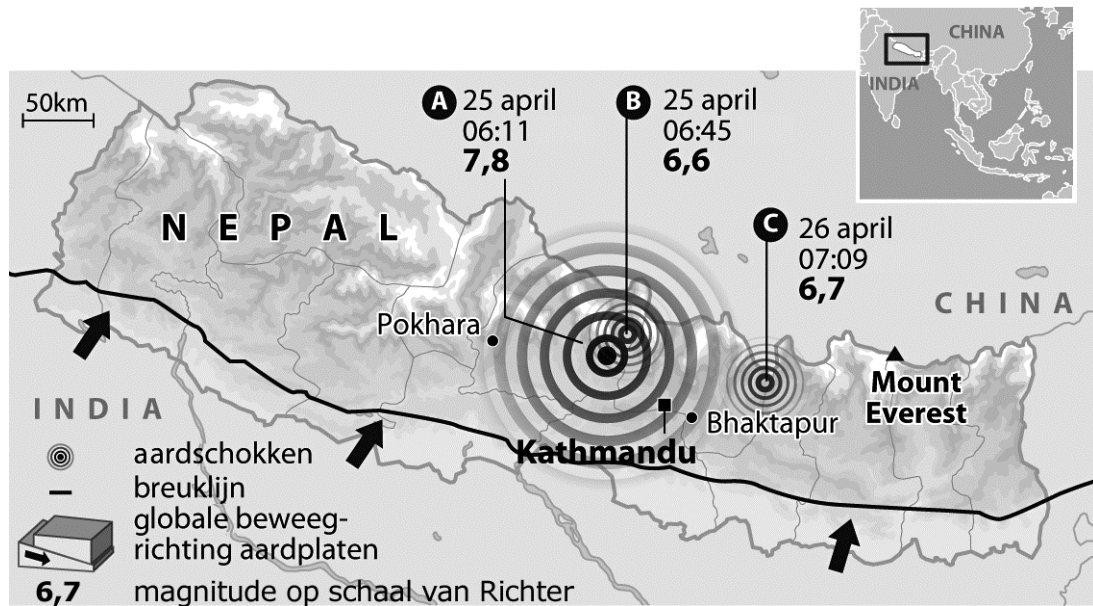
CHINA
INDIA

50km

A 25 april
06:11
7,8

B 25 april
06:45
6,6

C 26 april
07:09
6,7

NEPAL

CHINA

Pokhara

INDIA

Bhaktapur

Mount Everest

Kathmandu

aardschokken
breuklijn
globale beweegrichting aardplaten
6,7 magnitude op schaal van Richter